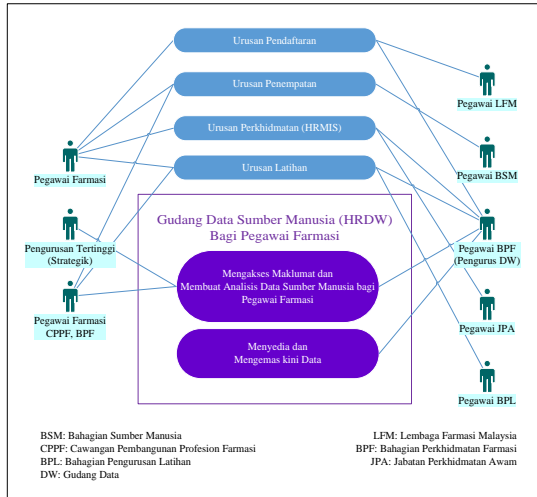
Urusan Pendaftaran

Urusan Penempatan

Urusan Perkhidmatan (HRMIS)

Urusan Latihan

Pegawai Farmasi

Pengurusan Tertinggi (Strategik)

Pegawai Farmasi CPPF, BPF

Gudang Data Sumber Manusia (HRDW) Bagi Pegawai Farmasi

Mengakses Maklumat dan Membuat Analisis Data Sumber Manusia bagi Pegawai Farmasi

Menyedia dan Mengemas kini Data

Pegawai LFM

Pegawai BSM

Pegawai BPF (Pengurus DW)

Pegawai JPA

Pegawai BPL

BSM: Bahagian Sumber Manusia
CPPF: Cawangan Pembangunan Profesion Farmasi
BPL: Bahagian Pengurusan Latihan
DW: Gudang Data

LFM: Lembaga Farmasi Malaysia
BPF: Bahagian Perkhidmatan Farmasi
JPA: Jabatan Perkhidmatan Awam